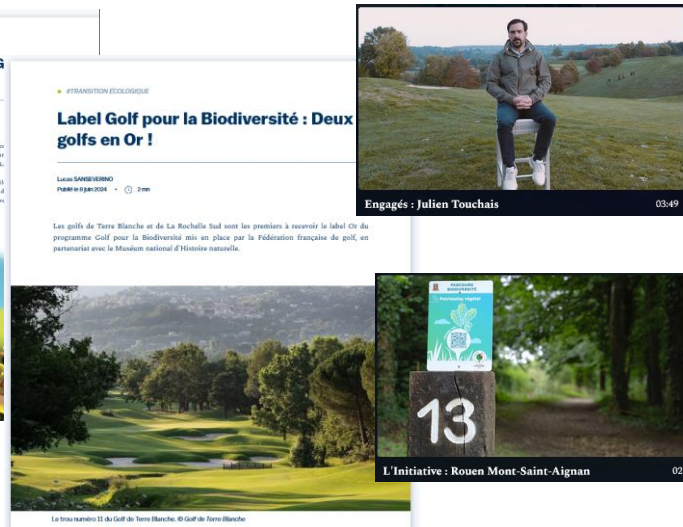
#TRANSITION ÉCOLOGIQUE

Label Golf pour la Biodiversité : Deux golfs en Or !

Lucas SANSEVERINO
Publié le 6 juin 2024 · 2 mn

Les golfs de Terre Blanche et de La Rochelle Sud sont les premiers à recevoir le label Or du programme Golf pour la Biodiversité mis en place par la Fédération française de golf, en partenariat avec le Muséum national d'Histoire naturelle.

Le trou numéro 11 du Golf de Terre Blanche. © Golf de Terre Blanche

Engagés : Julien Touchais
03:49

PARCOURS BIODIVERSITÉ
Patrimoine végétal
13
L'Initiative : Rouen Mont-Saint-Aignan
02